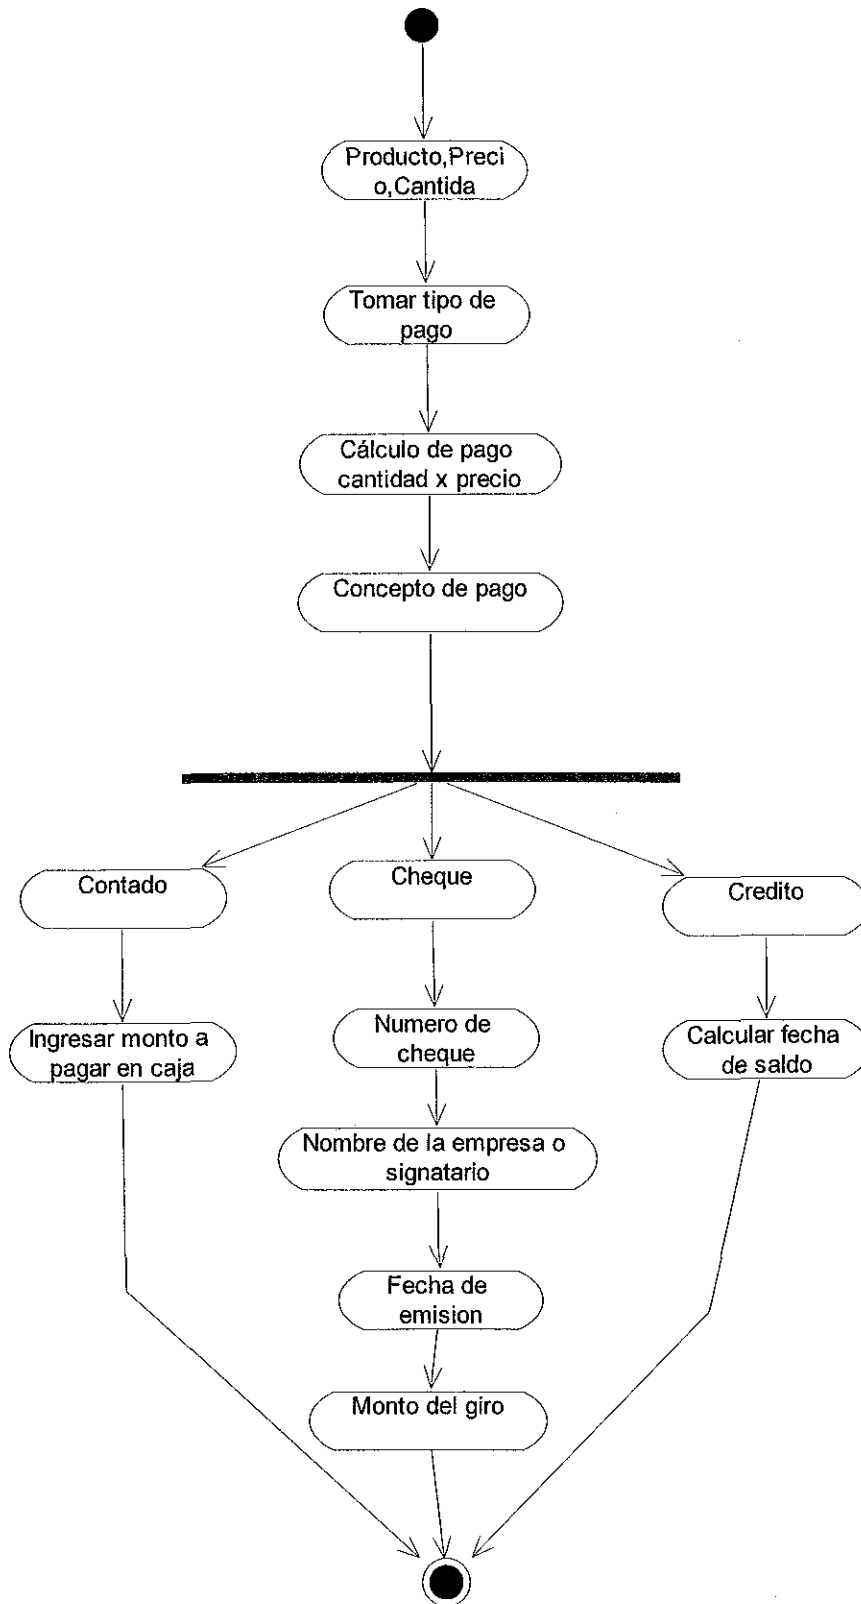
Producto,Preci o,Cantida

Tomar tipo de pago

Cálculo de pago cantidad x precio

Concepto de pago

Contado

Cheque

Credito

Ingresar monto a pagar en caja

Numero de cheque

Calcular fecha de saldo

Nombre de la empresa o signatario

Fecha de emision

Monto del giro